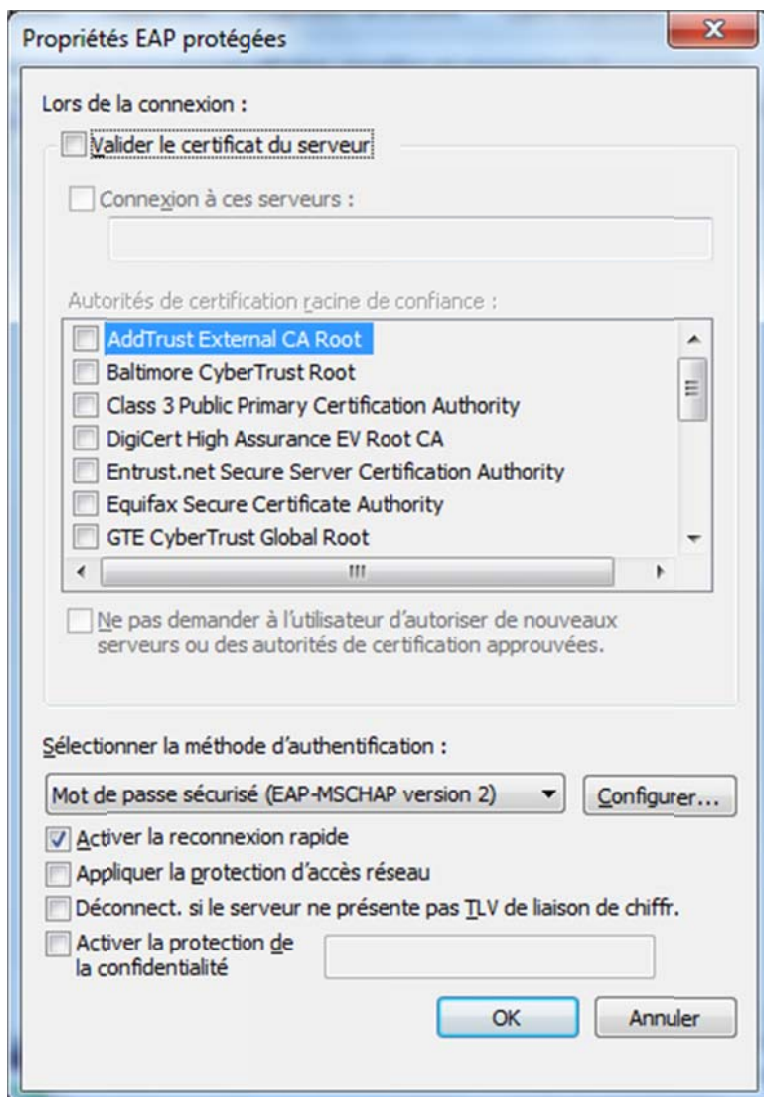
Propriétés EAP protégées

Lors de la connexion :

Valider le certificat du serveur

Connexion à ces serveurs :

Autorités de certification racine de confiance :

AddTrust External CA Root
Baltimore CyberTrust Root
Class 3 Public Primary Certification Authority
DigiCert High Assurance EV Root CA
Entrust.net Secure Server Certification Authority
Equifax Secure Certificate Authority
GTE CyberTrust Global Root

III

Ne pas demander à l'utilisateur d'autoriser de nouveaux serveurs ou des autorités de certification approuvées.

Sélectionner la méthode d'authentification :

Mot de passe sécurisé (EAP-MSCHAP version 2)

Configurer...

Activer la reconnexion rapide

Appliquer la protection d'accès réseau

Déconnect. si le serveur ne présente pas TLV de liaison de chiffr.

Activer la protection de la confidentialité

OK

Annuler